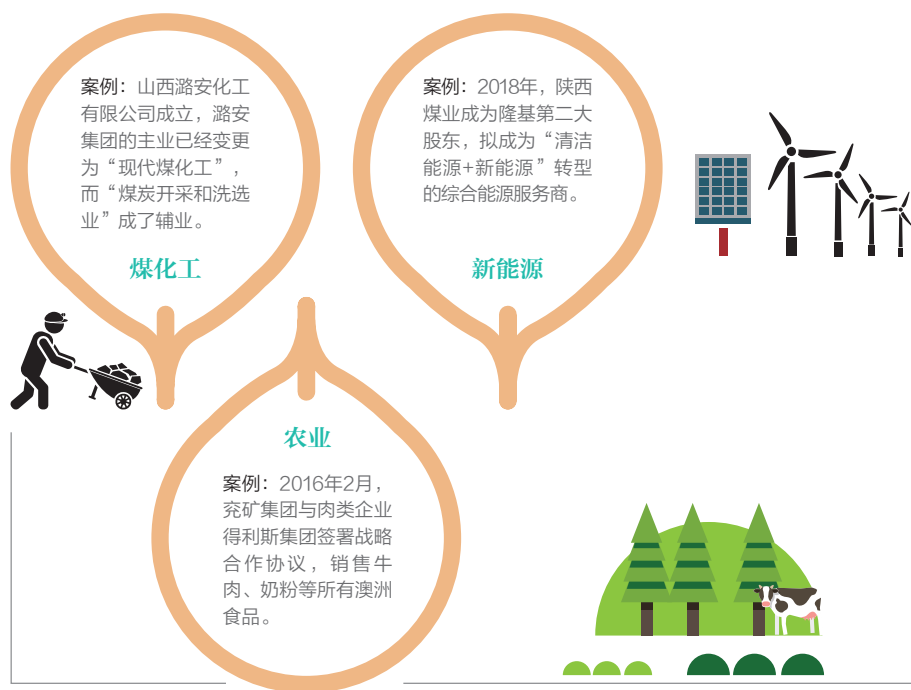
案例：山西潞安化工有限公司成立，潞安集团的主业已经变更为“现代煤化工”，而“煤炭开采和洗选业”成了辅业。

煤化工

案例：2018年，陕西煤业成为隆基第二大股东，拟成为“清洁能源+新能源”转型的综合能源服务商。

新能源

农业

案例：2016年2月，兖矿集团与肉类企业得利斯集团签署战略合作协议，销售牛肉、奶粉等所有澳洲食品。